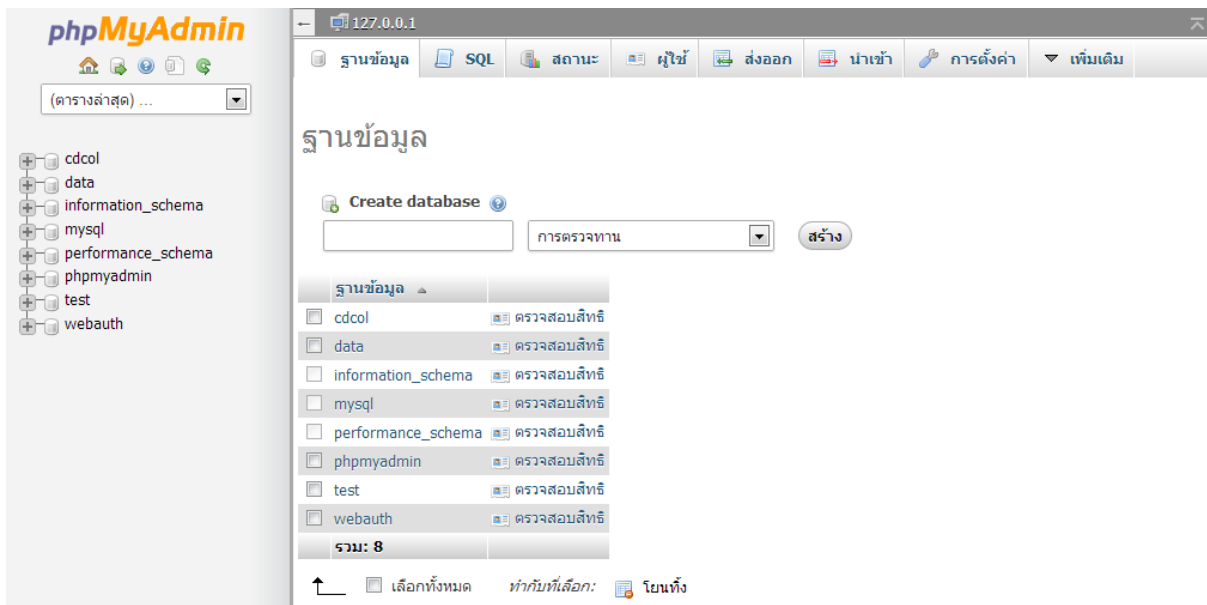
phpMyAdmin

(ตารางล่าสุด) ...

cdcol
data
information_schema
mysql
performance_schema
phpmyadmin
test
webauth

127.0.0.1

ฐานข้อมูล SQL สถานะ ผู้ใช้ ส่งออก นำเข้า การตั้งค่า เพิ่มเติม

ฐานข้อมูล

Create database

การตรวจทาน

สร้าง

| ฐานข้อมูล | |
|---|---|
| cdcol | ตรวจสอบสิทธิ |
| data | ตรวจสอบสิทธิ |
| information_schema | ตรวจสอบสิทธิ |
| mysql | ตรวจสอบสิทธิ |
| performance_schema | ตรวจสอบสิทธิ |
| phpmyadmin | ตรวจสอบสิทธิ |
| test | ตรวจสอบสิทธิ |
| webauth | ตรวจสอบสิทธิ |
| รวม: 8 | |

เลือกทั้งหมด ทำกับที่เลือก: โยนทิ้ง